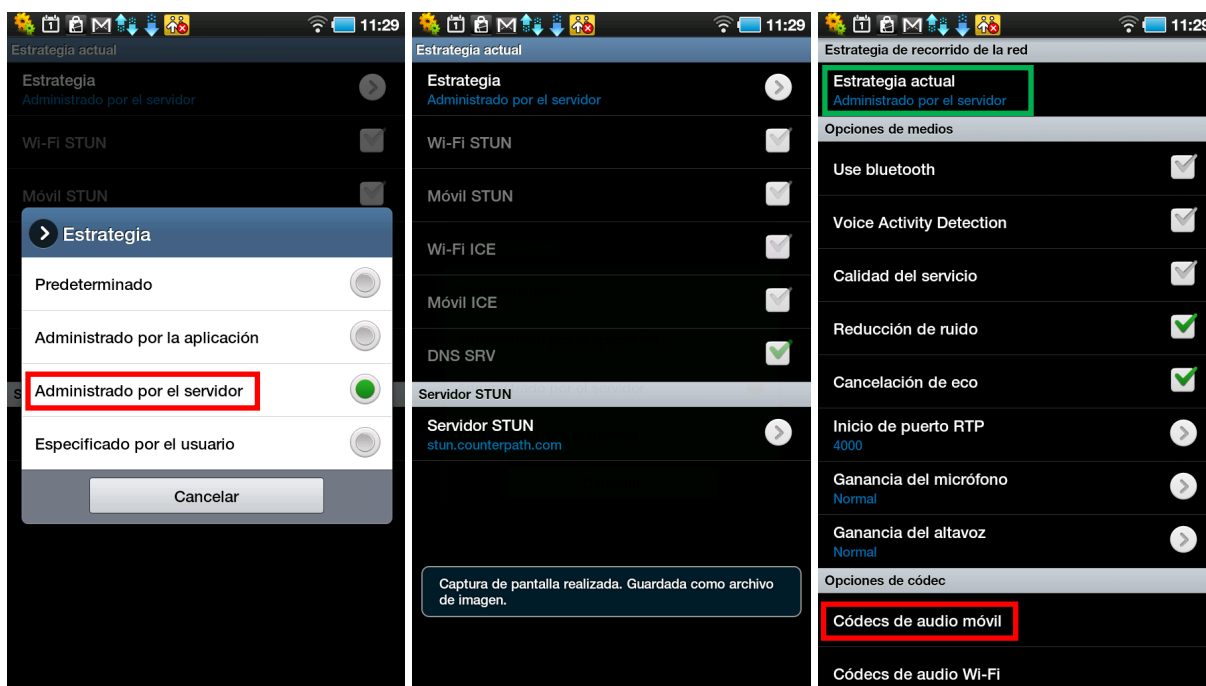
11:29

Estrategia actual

Estrategia
Administrado por el servidor

Wi-Fi STUN

Móvil STUN

Estrategia

Predeterminado

Administrado por la aplicación

Administrado por el servidor

Especificado por el usuario

Cancelar

11:29

Estrategia actual

Estrategia
Administrado por el servidor

Wi-Fi STUN

Móvil STUN

Wi-Fi ICE

Móvil ICE

DNS SRV

Servidor STUN

Servidor STUN
stun.counterpath.com

Captura de pantalla realizada. Guardada como archivo de imagen.

11:29

Estrategia de recorrido de la red

Estrategia actual
Administrado por el servidor

Opciones de medios

Use bluetooth

Voice Activity Detection

Calidad del servicio

Reducción de ruido

Cancelación de eco

Inicio de puerto RTP
4000

Ganancia del micrófono
Normal

Ganancia del altavoz
Normal

Opciones de códec

Códecs de audio móvil

Códecs de audio Wi-Fi